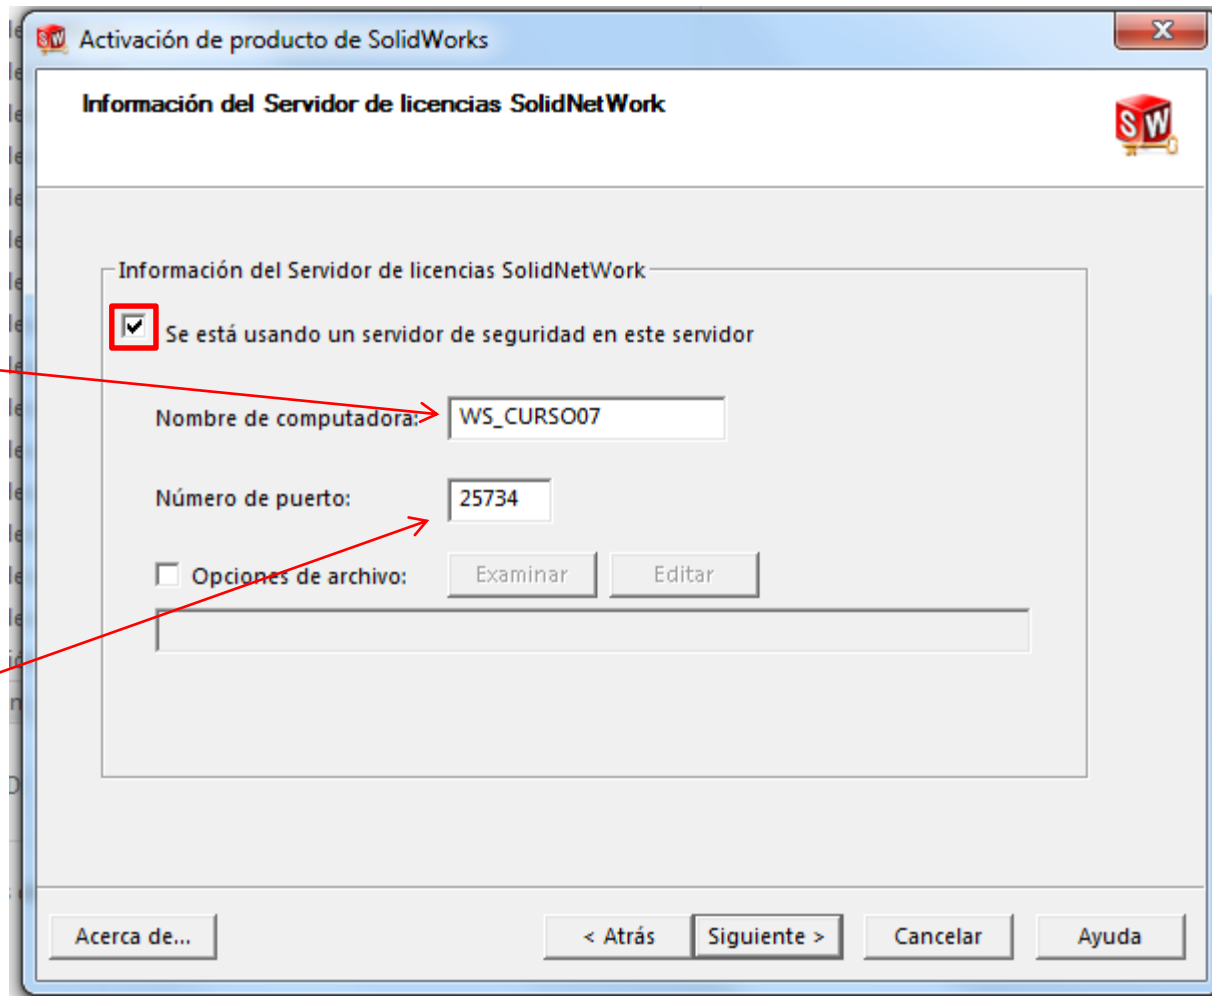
Activación de producto de SolidWorks

Información del Servidor de licencias SolidNetWork

Información del Servidor de licencias SolidNetWork

Se está usando un servidor de seguridad en este servidor

Nombre de computadora: WS_CURSO07

Número de puerto: 25734

Opciones de archivo: Examinar Editar

Acerca de... < Atrás Siguiente > Cancelar Ayuda